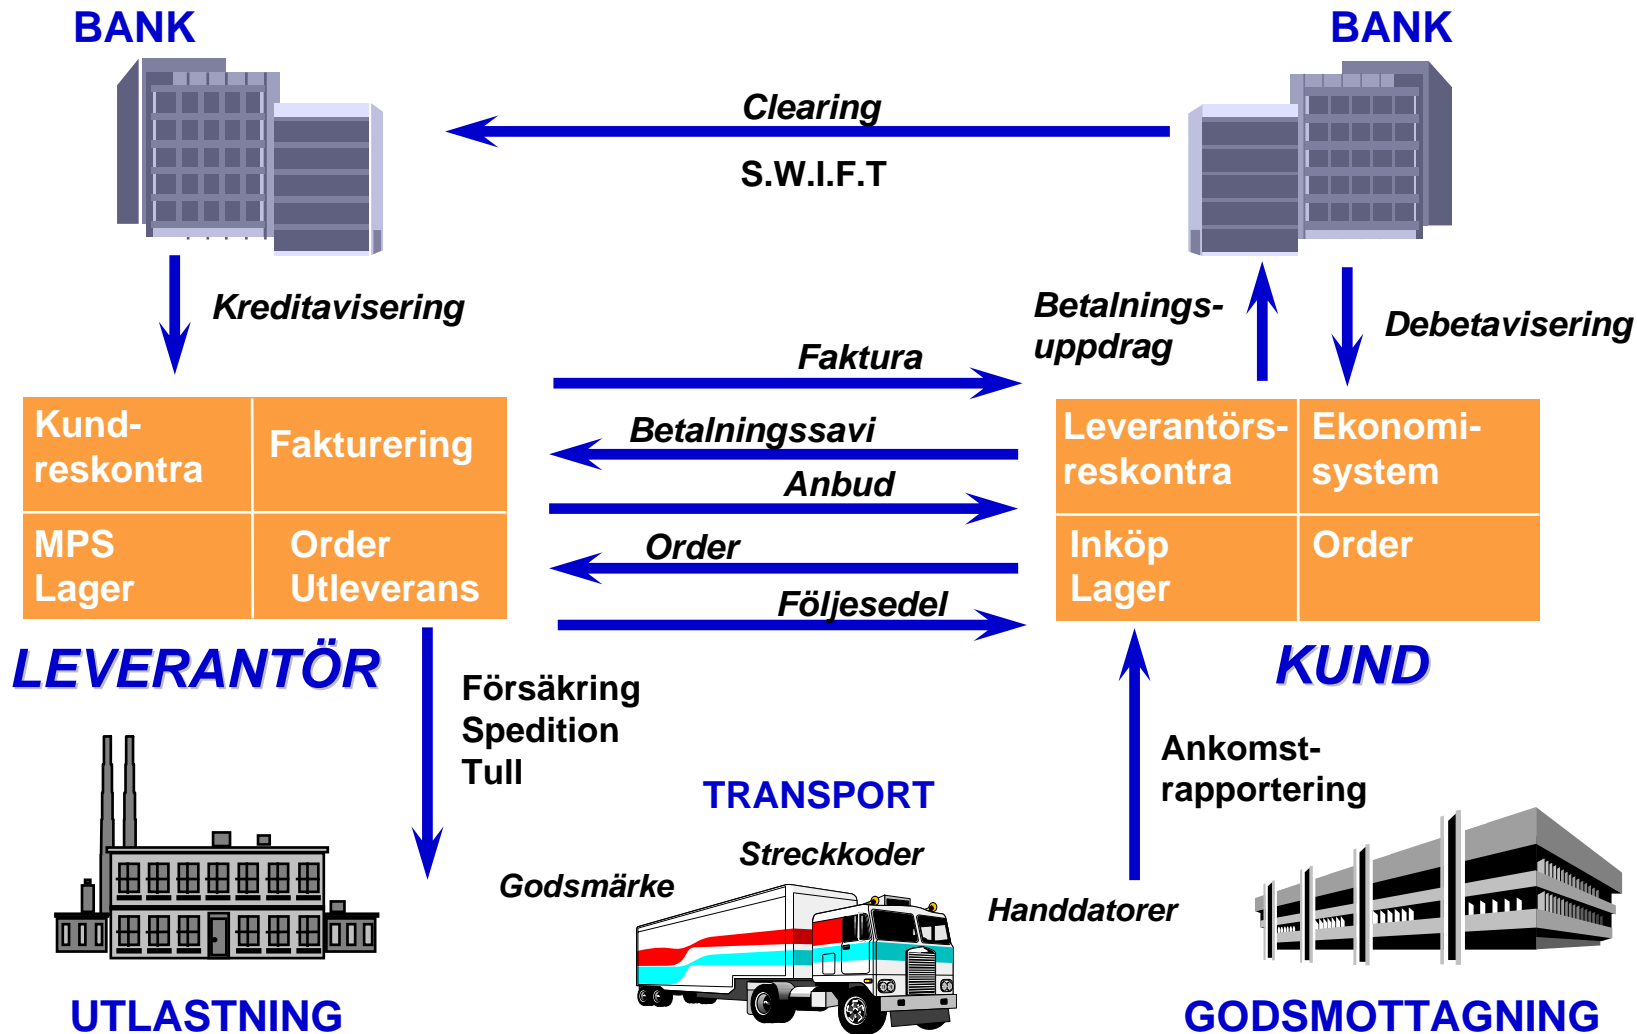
BANK

BANK

Clearing

S.W.I.F.T

Kreditavisering

Betalnings-uppdrag

Debetavisering

Faktura

| Kund-reskontra | Fakturering |
|---|---|
| MPS Lager | Order Utleverans |

Betalningssavi

Anbud

Order

Följesedel

| Leverantörs-reskontra | Ekonomi-system |
|---|---|
| Inköp Lager | Order |

LEVERANTÖR

KUND

Försäkring
Spedition
Tull

TRANSPORT

Ankomst-rapportering

Streckkoder

Godsmärke

Handdatorer

UTLASTNING

GODSMOTTAGNING